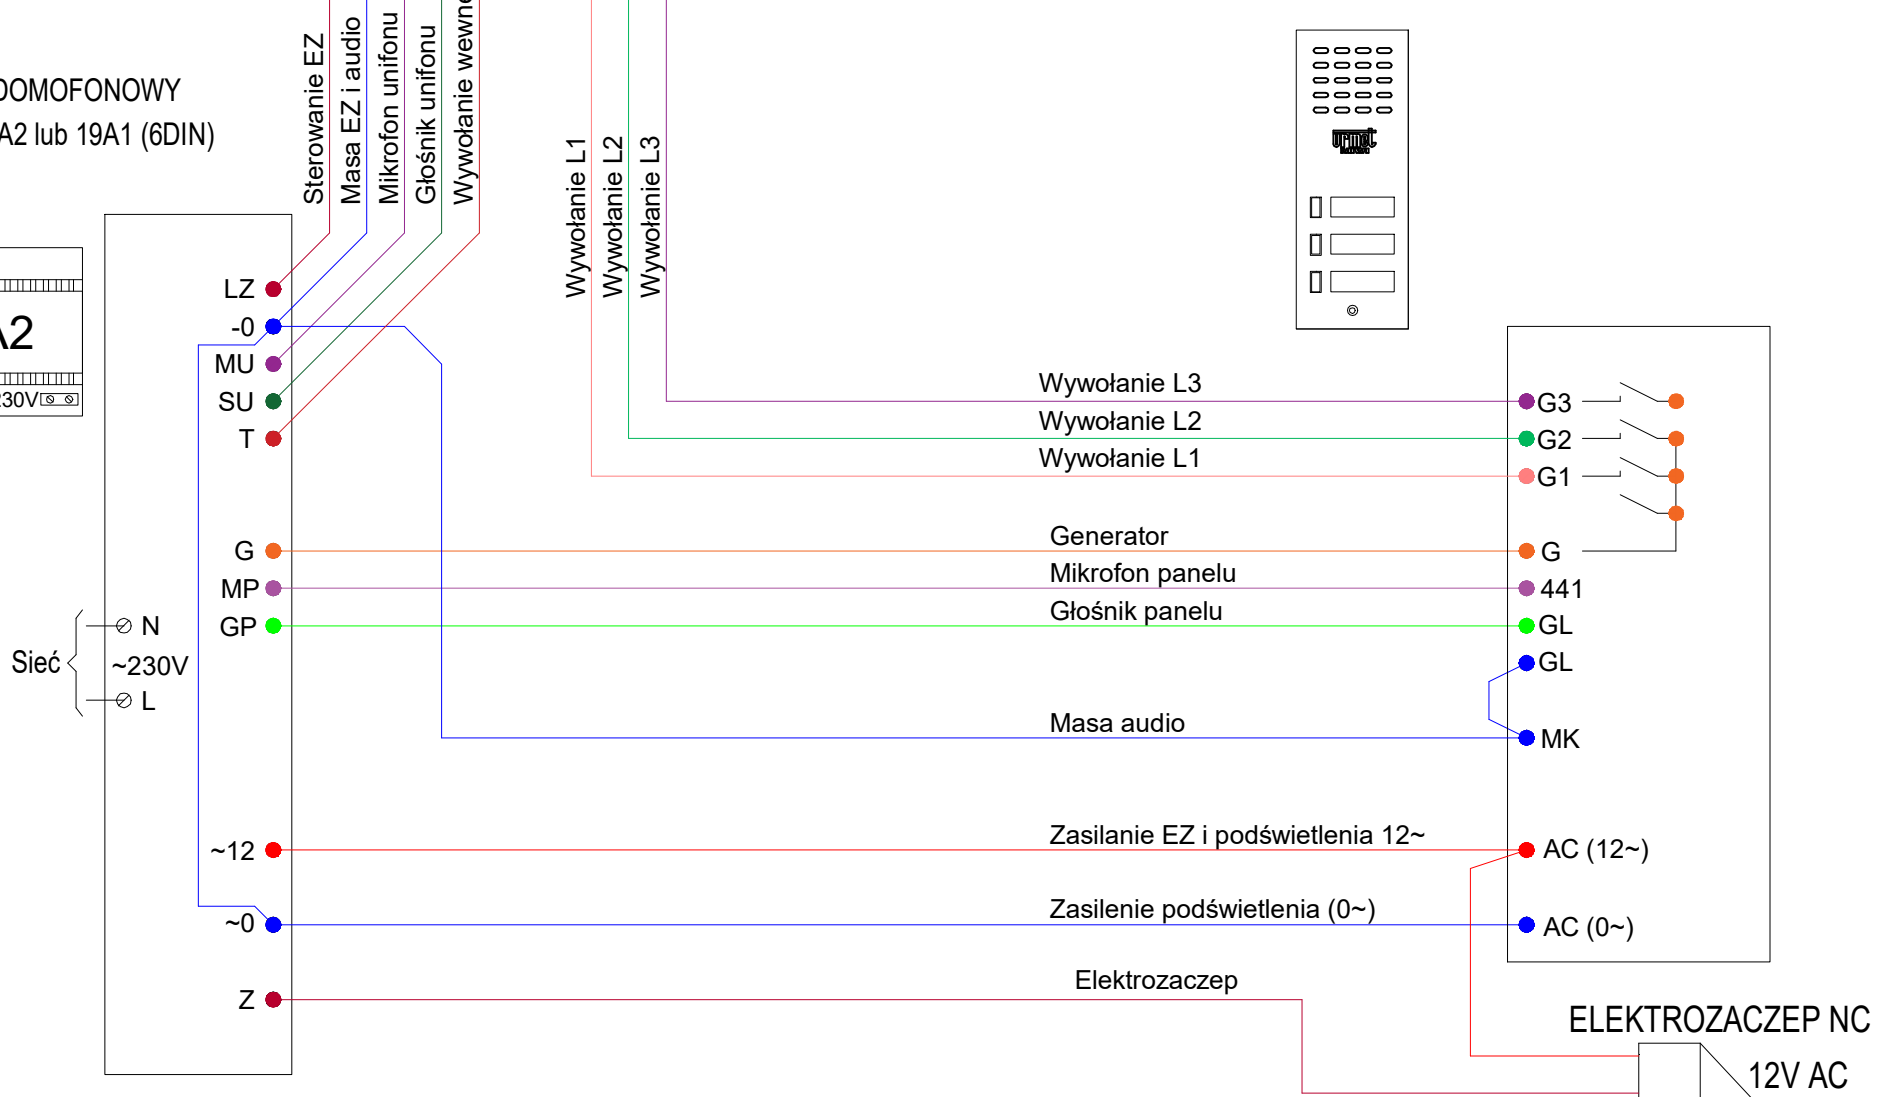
DOMOFONOWY
A2 lub 19A1 (6DIN)

Sterowanie EZ
Masa EZ i audio
Mikrofon unifonu
Głośnik unifonu
Wywołanie wewn

Wywołanie L1
Wywołanie L2
Wywołanie L3

A2
30V

LZ
-0
MU
SU
T
G
MP
GP
~12
~0
Z

Sieć
N
~230V
L

Wywołanie L3
Wywołanie L2
Wywołanie L1
Generator
Mikrofon panelu
Głośnik panelu
Masa audio
Zasilanie EZ i podświetlenia 12~
Zasilenie podświetlenia (0~)
Elektrozaczep

G3
G2
G1
G
441
GL
GL
MK
AC (12~)
AC (0~)

ELEKTROZACZEP NC
12V AC